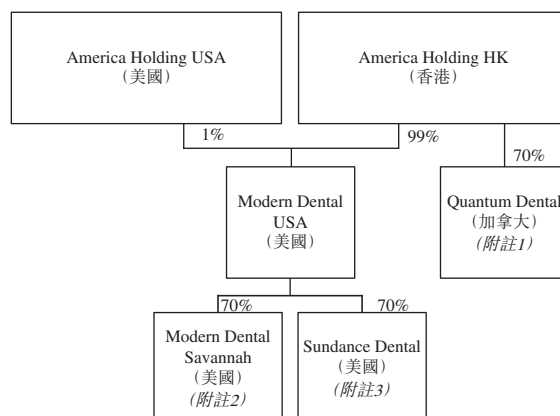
America Holding USA
(美國)

America Holding HK
(香港)

1%

99%

70%

Modern Dental
USA
(美國)

Quantum Dental
(加拿大)
(附註1)

70%

70%

Modern Dental
Savannah
(美國)
(附註2)

Sundance Dental
(美國)
(附註3)